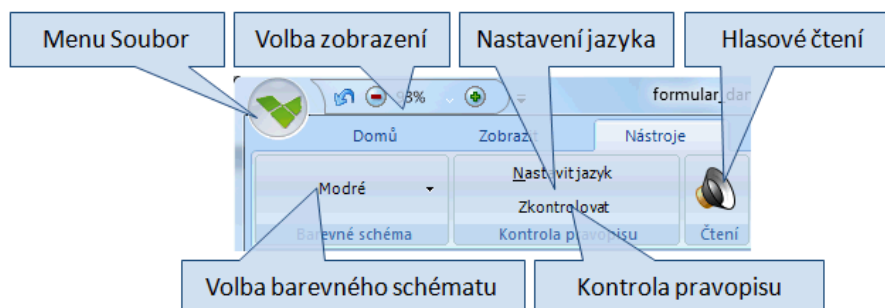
Menu Soubor

Volba zobrazení

Nastavení jazyka

Hlasové čtení

93%

formular_dar

Domů

Zobrazit

Nástroje

Modré

Barevné schéma

Nastavit jazyk

Zkontrolovat

Kontrola pravopisu

Čtení

Volba barevného schématu

Kontrola pravopisu